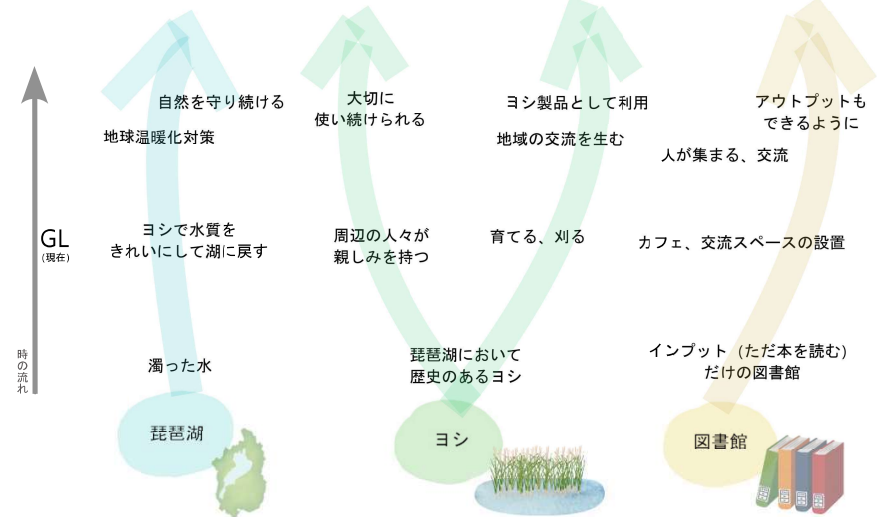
GL
(現在)

時の流れ

自然を守り続ける

地球温暖化対策

ヨシで水質をきれいにして湖に戻す

濁った水

琵琶湖

大切に使い続けられる

周辺の人々が親しみを持つ

ヨシ製品として利用

地域の交流を生む

育てる、刈る

琵琶湖において歴史のあるヨシ

ヨシ

アウトプットもできるように

人が集まる、交流

カフェ、交流スペースの設置

インプット（ただ本を読む）だけの図書館

図書館